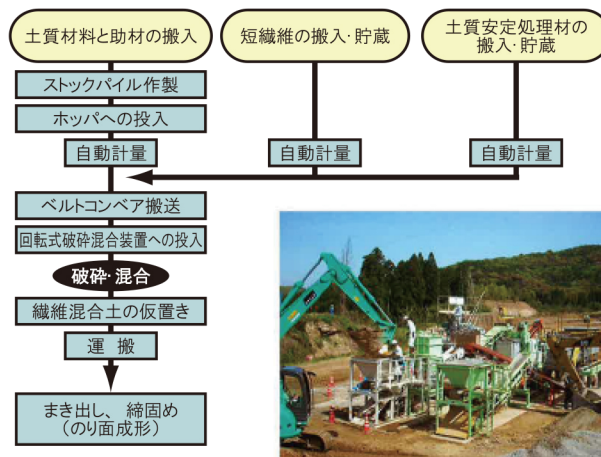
土質材料と助材の搬入

短繊維の搬入･貯蔵

土質安定処理材の搬入･貯蔵

ストックパイル作製

ホッパへの投入

自動計量

自動計量

自動計量

ベルトコンベア搬送

回転式破砕混合装置への投入

破砕･混合

繊維混合土の仮置き

運　搬

まき出し、締固め（のり面成形）